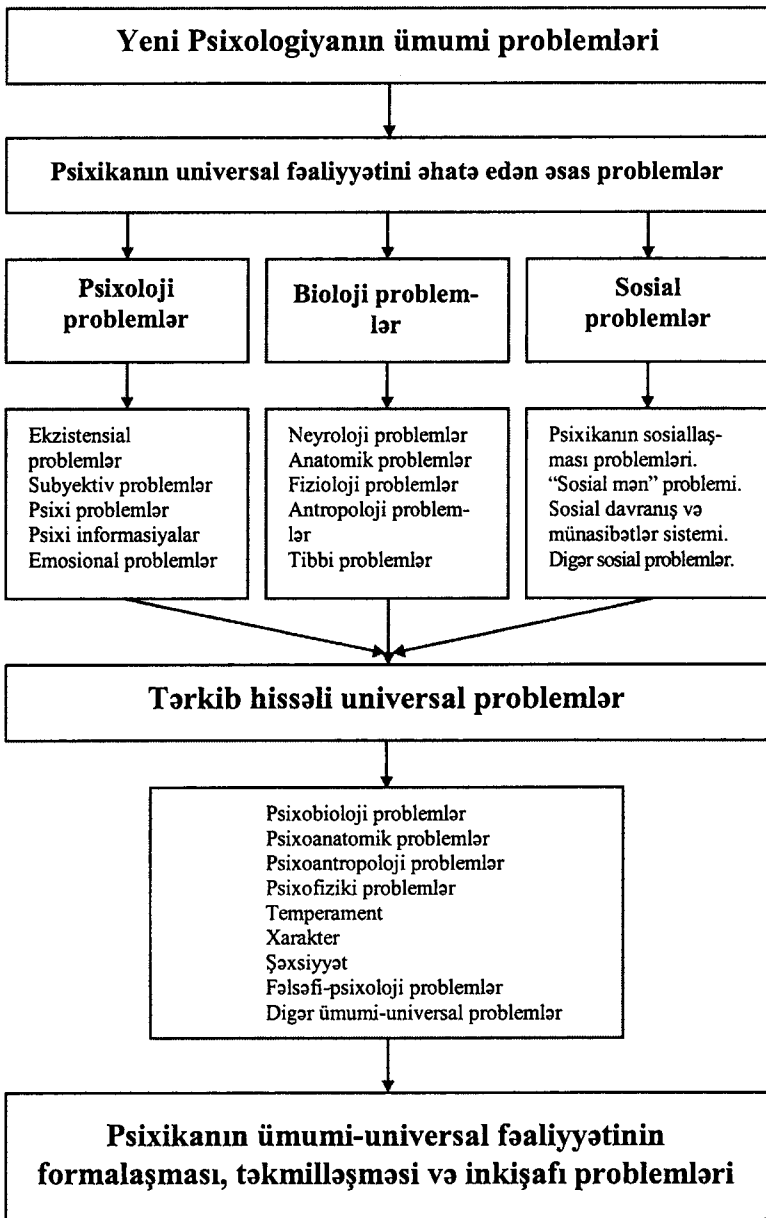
Yeni Psixologiyanın ümumi problemləri

Psixikanın universal fəaliyyətini əhatə edən əsas problemlər

Psixoloji problemlər

Bioloji problemlər

Sosial problemlər

Ekzistensial problemlər
Subyektiv problemlər
Psixi problemlər
Psixi informasiyalar
Emosional problemlər

Neyroloji problemlər
Anatomik problemlər
Fizioloji problemlər
Antropoloji problemlər
Tibbi problemlər

Psixikanın sosiallaşması problemləri.
"Sosial mən" problemi.
Sosial davranış və münasibətlər sistemi.
Digər sosial problemlər.

Tərkib hissəli universal problemlər

Psixobioloji problemlər
Psixoanatomik problemlər
Psixoantropoloji problemlər
Psixofiziki problemlər
Temperament
Xarakter
Şəxsiyyət
Fəlsəfi-psixoloji problemlər
Digər ümumi-universal problemlər

Psixikanın ümumi-universal fəaliyyətinin formalaşması, təkmilləşməsi və inkişafı problemləri